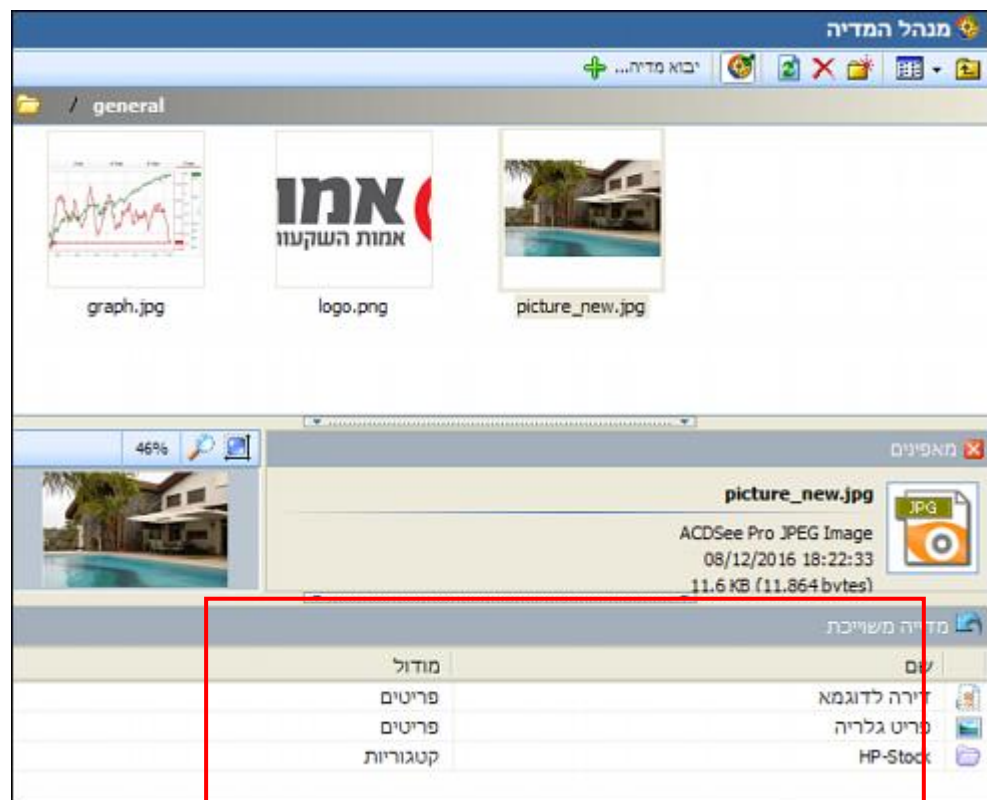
מנהל המדיה

יבוא מדיה...

/ general

אמו
אמות השקעו

graph.jpg

logo.png

picture_new.jpg

46%

מאפיינים

picture_new.jpg

JPG

ACDSee Pro JPEG Image
08/12/2016 18:22:33
11.6 KB (11,864 bytes)

מדיה משוייכת

| שם | מודול |
|---|---|
| דירה לדוגמא | פריטים |
| פריט גלריה | פריטים |
| HP-Stock | קטגוריות |